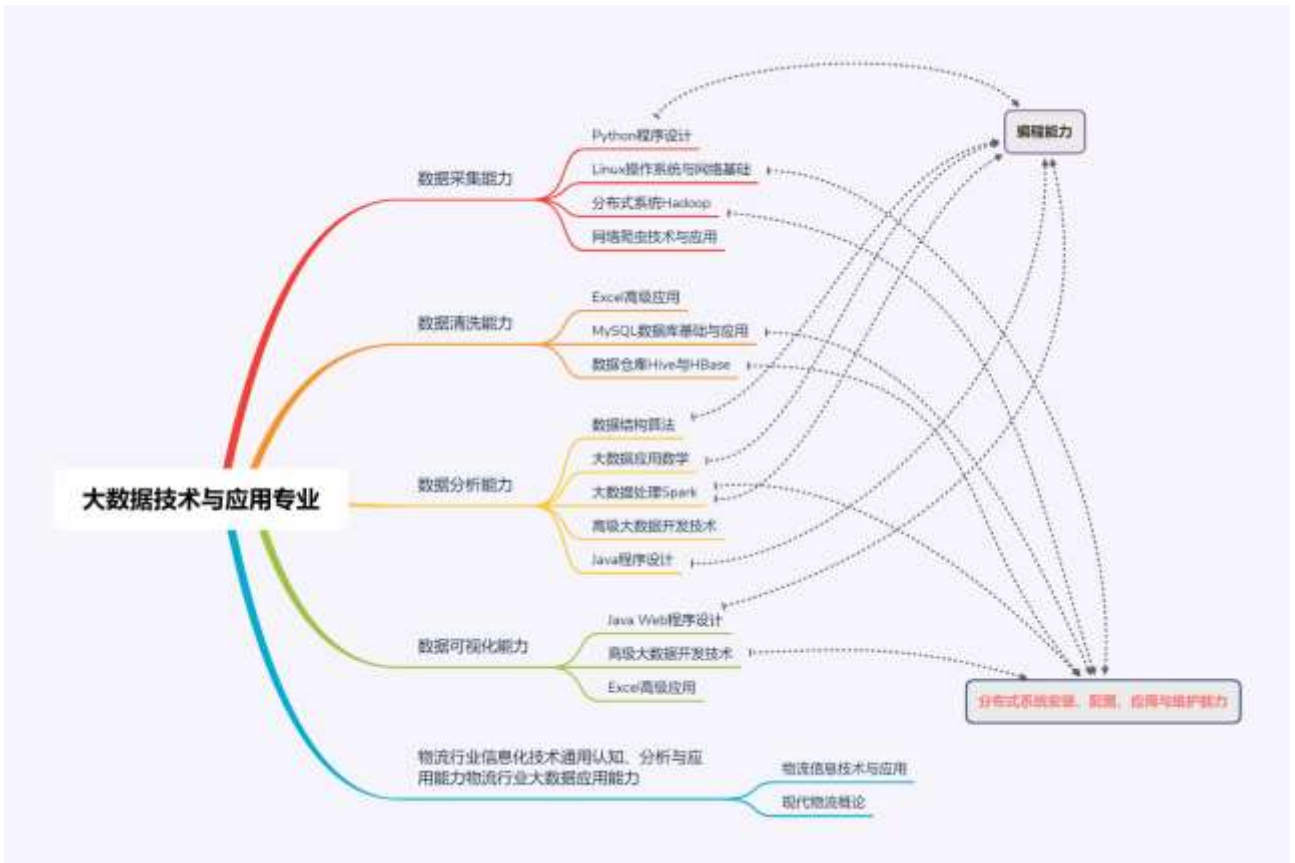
大数据技术与应用专业

数据采集能力

Python程序设计

Linux操作系统与网络基础

分布式系统Hadoop

网络爬虫技术与应用

数据清洗能力

Excel高级应用

MySQL数据库基础与应用

数据仓库Hive与HBase

数据分析能力

数据结构算法

大数据应用数学

大数据处理Spark

高级大数据开发技术

Java程序设计

数据可视化能力

Java Web程序设计

高级大数据开发技术

Excel高级应用

物流行业信息化技术通用认知、分析与应用能力物流行业大数据应用能力

物流信息技术与应用

现代物流概论

编程能力

分布式系统安装、配置、应用与维护能力